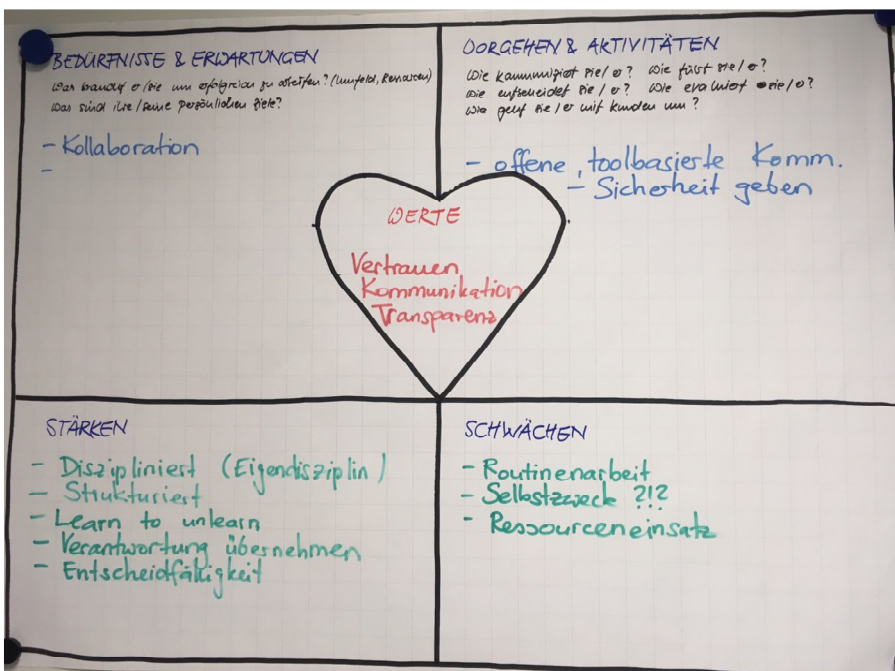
BEDÜRFNISSE & ERWARTUNGEN
Was braucht er/sie um erfolgreich zu arbeiten? (Umfeld, Ressourcen)
Was sind ihre/seine persönlichen Ziele?

- Kollaboration
-

VORGEHEN & AKTIVITÄTEN
Wie kommuniziert sie/er? Wie führt sie/er?
Wie entscheidet sie/er? Wie evaluiert sie/er?
Wie geht sie/er mit Kunden um?

- offene, toolbasierte Komm.
- Sicherheit geben

WERTE

Vertrauen
Kommunikation
Transparenz

STÄRKEN

- Diszipliniert (Eigendisziplin)
- Strukturiert
- Learn to unlearn
- Verantwortung übernehmen
- Entscheidfähigkeit

SCHWÄCHEN

- Routinenarbeit
- Selbstzweck ?!?
- Ressourceneinsatz